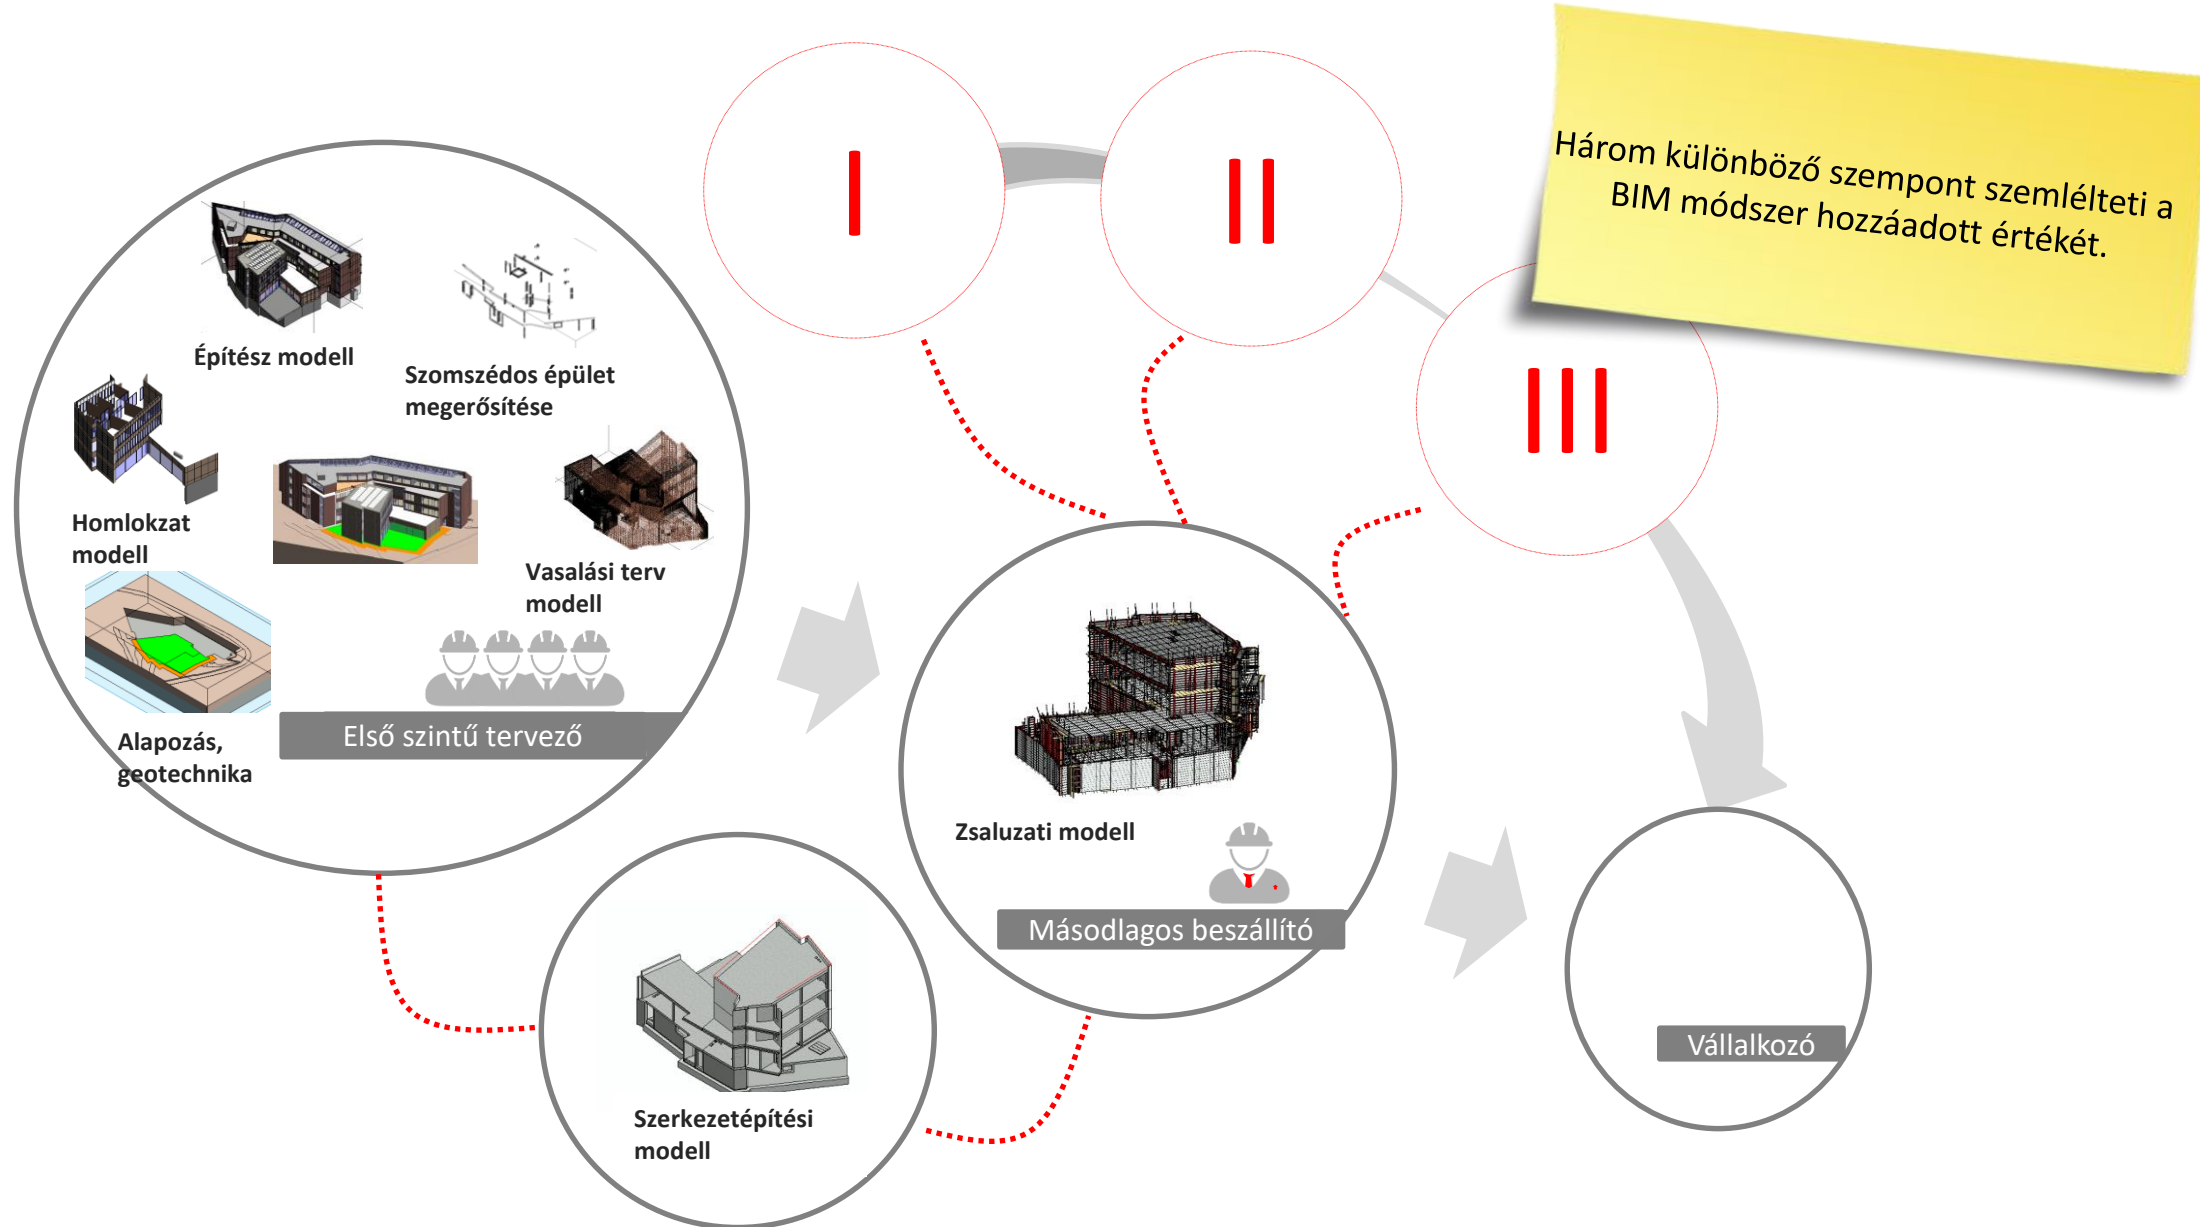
I

II

Három különböző szempont szemlélteti a BIM módszer hozzáadott értékét.

III

Építész modell

Szomszédos épület megerősítése

Homlokzat modell

Vasalási terv modell

Alapozás, geotechnika

Első szintű tervező

Zsaluzati modell

Másodlagos beszállító

Szerkezetépítési modell

Vállalkozó